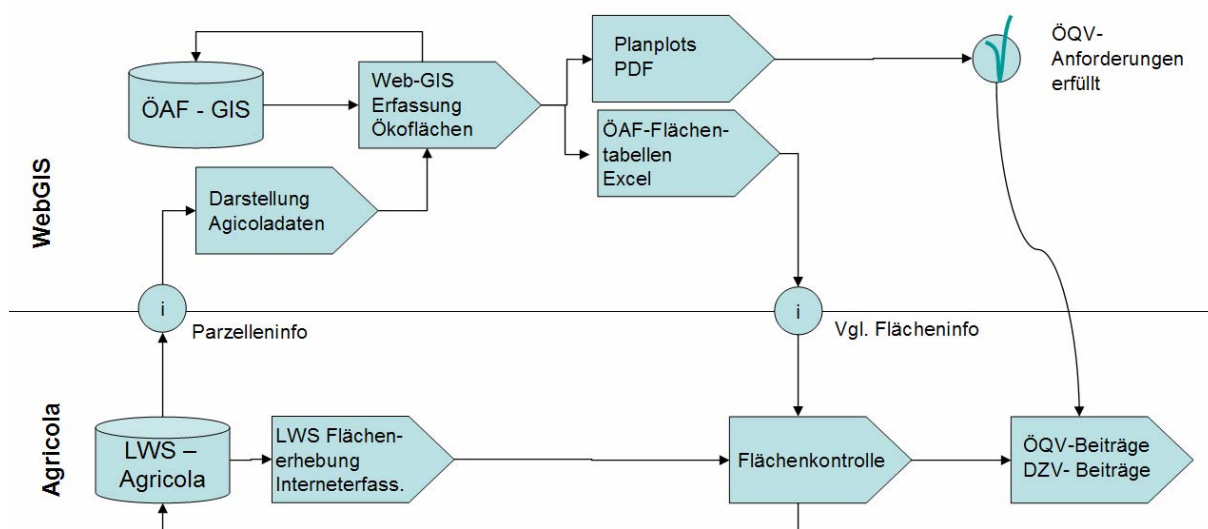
WebGIS

ÖAF - GIS

Web-GIS Erfassung Ökoflächen

Planplots PDF

ÖQV-Anforderungen erfüllt

ÖAF-Flächentabellen Excel

Darstellung Agicoladaten

i

Parzelleninfo

i

Vgl. Flächeninfo

Agricola

LWS – Agricola

LWS Flächenerhebung Interneterfass.

Flächenkontrolle

ÖQV-Beiträge DZV- Beiträge